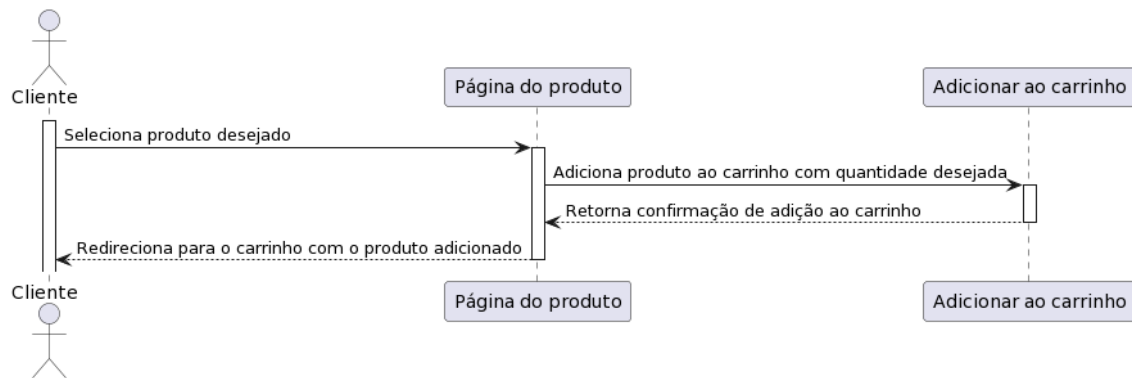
Cliente

Página do produto

Adicionar ao carrinho

Seleciona produto desejado

Adiciona produto ao carrinho com quantidade desejada

Retorna confirmação de adição ao carrinho

Redireciona para o carrinho com o produto adicionado

Cliente

Página do produto

Adicionar ao carrinho